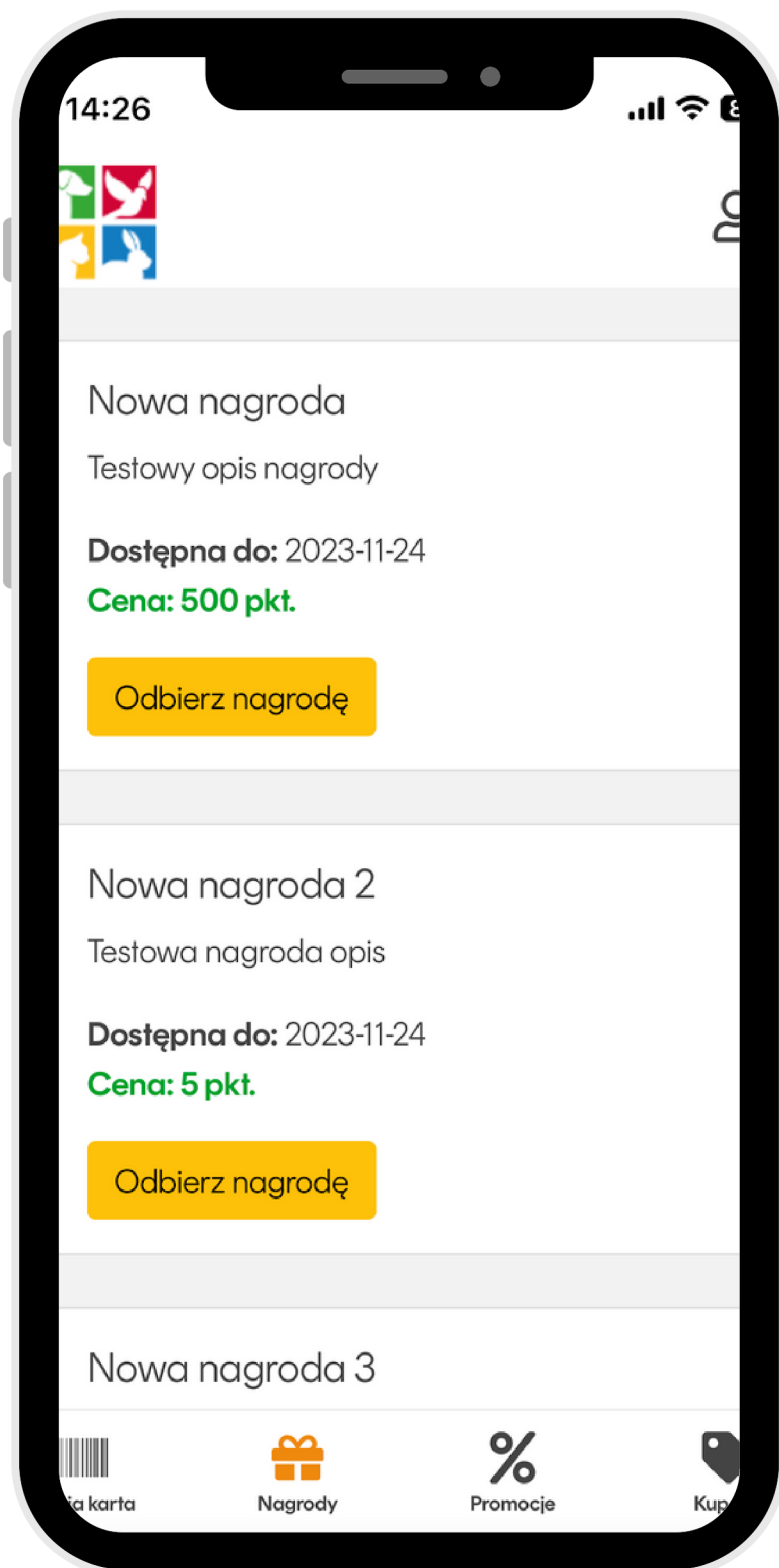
14:26

Nowa nagroda

Testowy opis nagrody

**Dostępna do:** 2023-11-24

**Cena: 500 pkt.**

Odbierz nagrodę

Nowa nagroda 2

Testowa nagroda opis

**Dostępna do:** 2023-11-24

**Cena: 5 pkt.**

Odbierz nagrodę

Nowa nagroda 3

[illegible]ja karta Nagrody Promocje Kup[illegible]